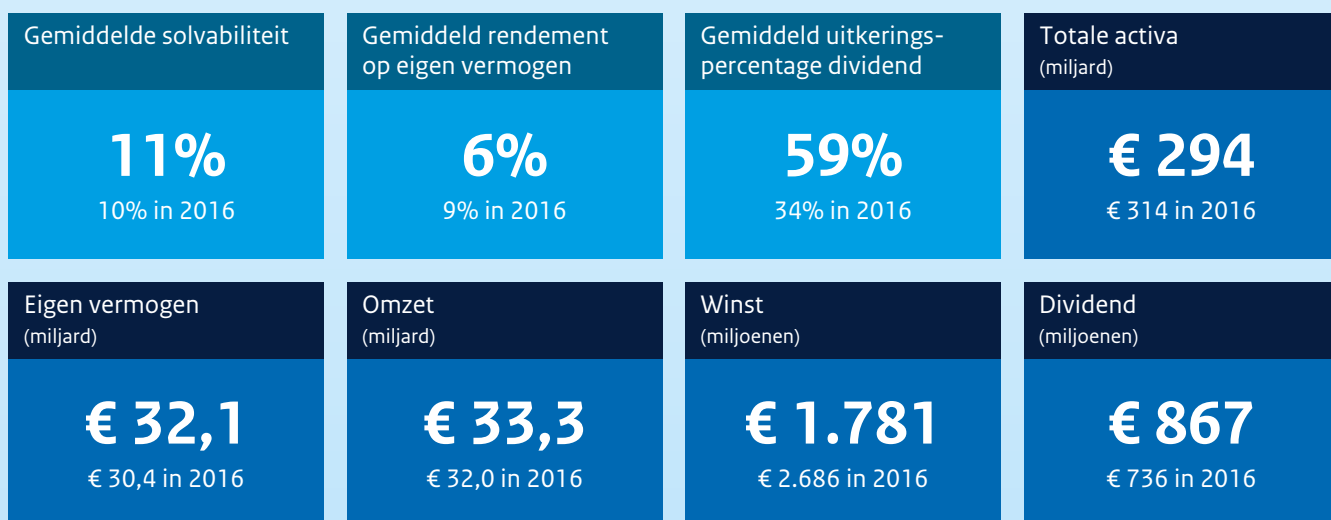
Gemiddelde solvabiliteit

11%

10% in 2016

Gemiddeld rendement op eigen vermogen

6%

9% in 2016

Gemiddeld uitkeringspercentage dividend

59%

34% in 2016

Totale activa
(miljard)

€ 294

€ 314 in 2016

Eigen vermogen
(miljard)

€ 32,1

€ 30,4 in 2016

Omzet
(miljard)

€ 33,3

€ 32,0 in 2016

Winst
(miljoenen)

€ 1.781

€ 2.686 in 2016

Dividend
(miljoenen)

€ 867

€ 736 in 2016